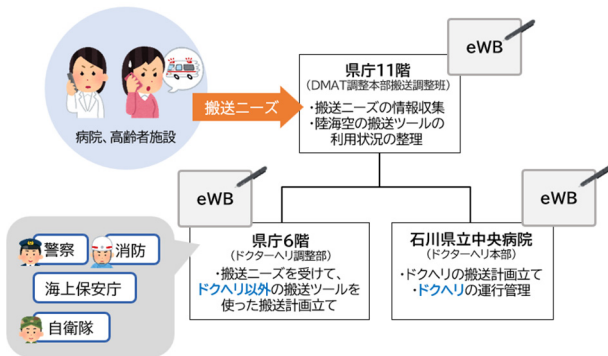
病院、高齢者施設

搬送ニーズ

eWB

県庁11階
（DMAT調整本部搬送調整班）
・搬送ニーズの情報収集
・陸海空の搬送ツールの利用状況の整理

eWB

県庁6階
（ドクターヘリ調整部）
・搬送ニーズを受けて、ドクヘリ以外の搬送ツールを使った搬送計画立て

eWB

石川県立中央病院
（ドクターヘリ本部）
・ドクヘリの搬送計画立て
・ドクヘリの運行管理

警察

消防

海上保安庁

自衛隊